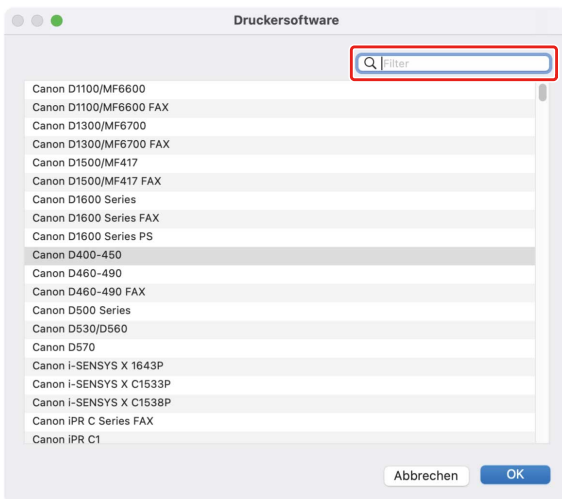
Druckersoftware

Filter

Canon D1100/MF6600
Canon D1100/MF6600 FAX
Canon D1300/MF6700
Canon D1300/MF6700 FAX
Canon D1500/MF417
Canon D1500/MF417 FAX
Canon D1600 Series
Canon D1600 Series FAX
Canon D1600 Series PS
Canon D400-450
Canon D460-490
Canon D460-490 FAX
Canon D500 Series
Canon D530/D560
Canon D570
Canon i-SENSYS X 1643P
Canon i-SENSYS X C1533P
Canon i-SENSYS X C1538P
Canon iPR C Series FAX
Canon iPR C1

Abbrechen
OK